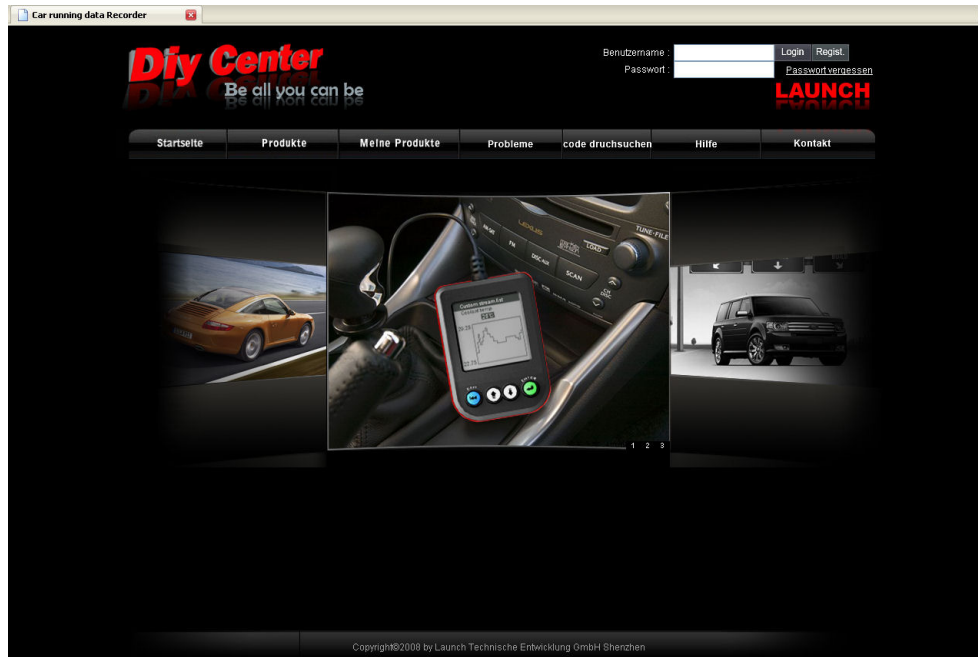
Car running data Recorder

Diy Center
Be all you can be

Benutzername :
Passwort :
Login
Regist.
Passwort vergessen
LAUNCH

Startseite
Produkte
Meine Produkte
Probleme
code druchsuchen
Hilfe
Kontakt

1 2 3

Copyright©2008 by Launch Technische Entwicklung GmbH Shenzhen